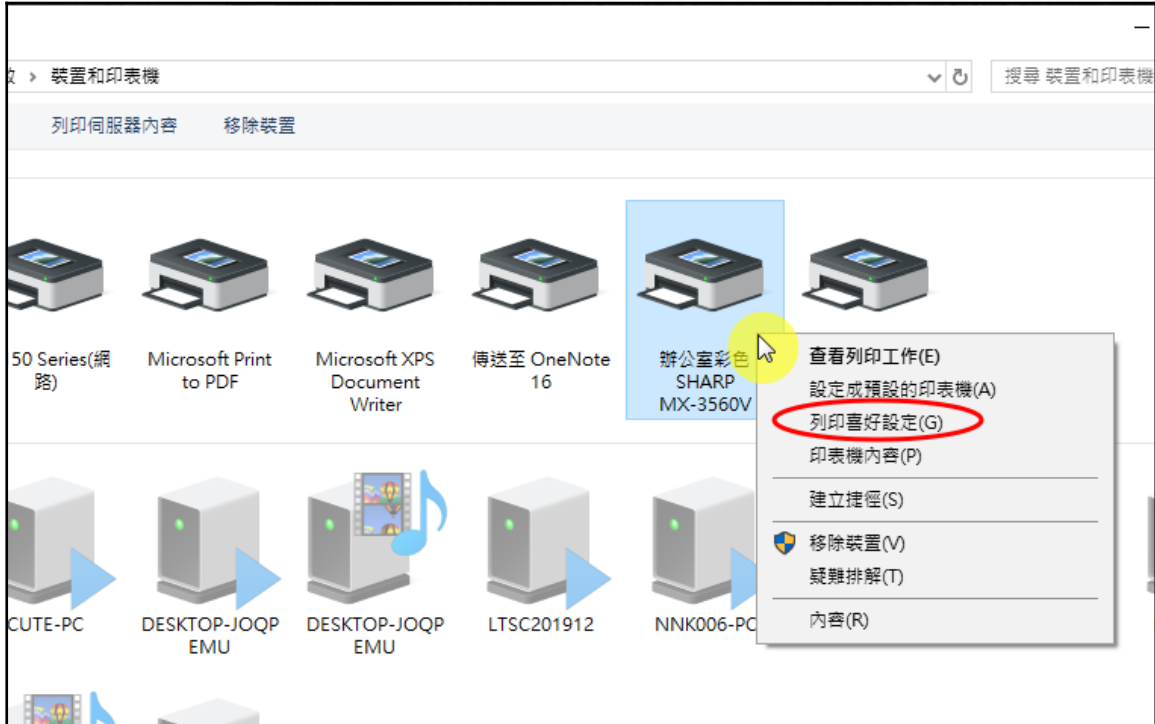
–

仗 › 裝置和印表機

搜尋 裝置和印表機

列印伺服器內容　移除裝置

50 Series(網路)

Microsoft Print to PDF

Microsoft XPS Document Writer

傳送至 OneNote 16

辦公室彩色 SHARP MX-3560V

查看列印工作(E)
設定成預設的印表機(A)
列印喜好設定(G)
印表機內容(P)
建立捷徑(S)
移除裝置(V)
疑難排解(T)
內容(R)

CUTE-PC

DESKTOP-JOQP EMU

DESKTOP-JOQP EMU

LTSC201912

NNK006-PC